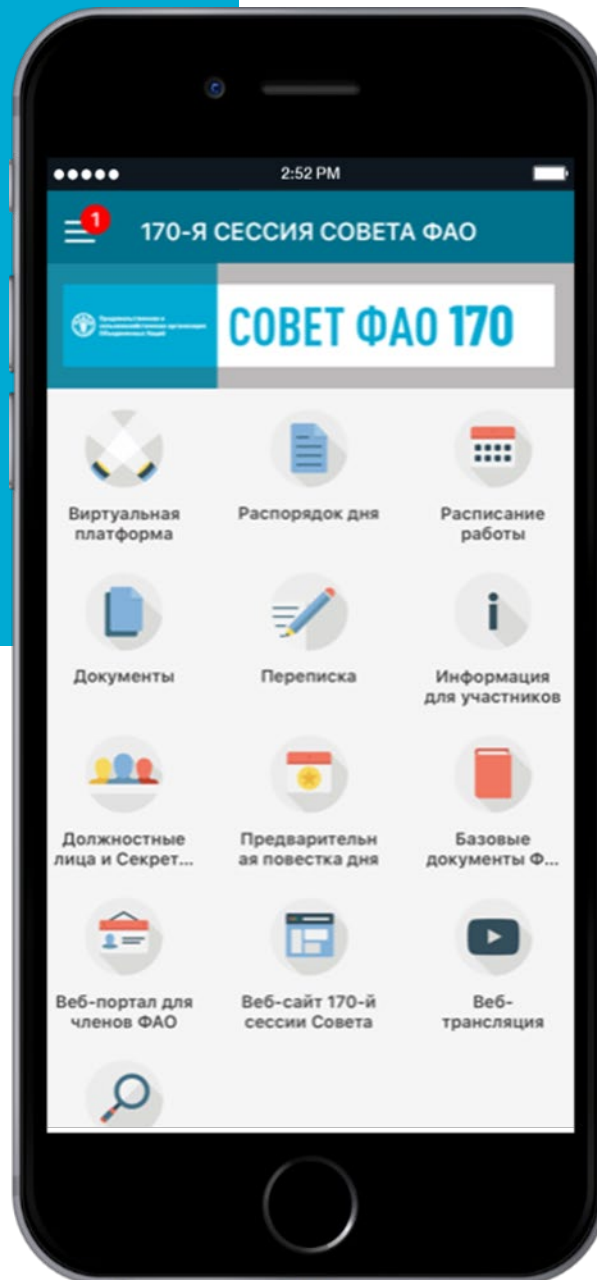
●●●●● 2:52 PM

1

170-Я СЕССИЯ СОВЕТА ФАО

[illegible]

СОВЕТ ФАО 170

Виртуальная платформа

Распорядок дня

Расписание работы

Документы

Переписка

Информация для участников

Должностные лица и Секрет...

Предварительная повестка дня

Базовые документы Ф...

Веб-портал для членов ФАО

Веб-сайт 170-й сессии Совета

Веб-трансляция